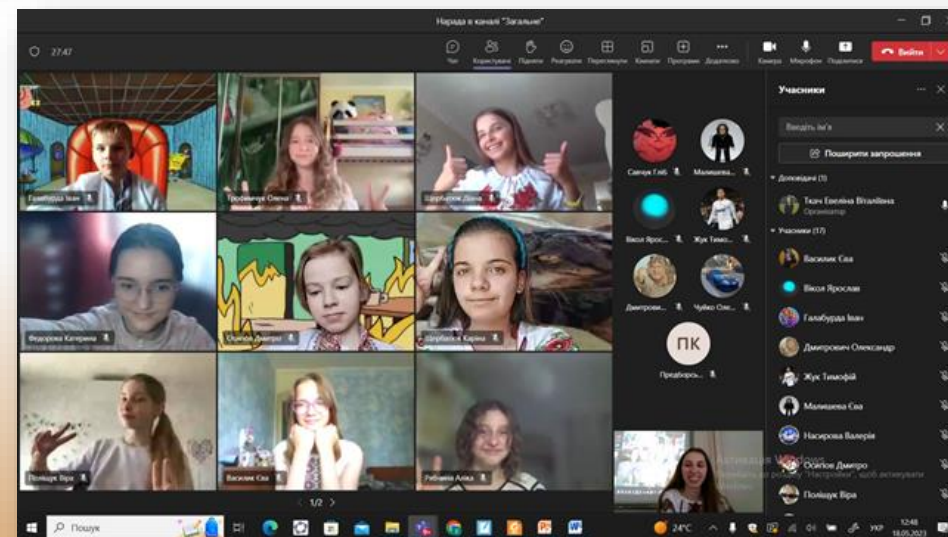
Нарада в каналі "Загальне"

27:47

Чат Користувачі Підняти Реакціям Переглянути Кімнати Програми Додатково Камера Мікрофон Поділитися Вийти

Галабурда Іван
Трофимчук Олена
Шерстюк Діана
Федорова Катерина
Осипов Дмитро
Щербань Карина
Поліщук Віра
Василик Єва
Рябчина Аліка

Савчук Гліб
Малишева...
Віхол Ярос...
Жук Тимо...
Дмитрові...
Чуйко Олс...
ПК
Предборсь...

1/2

Учасники

Введіть ім'я

Поширити запрошення

Доповідачі (1)
Ткач Евеліна Віталіївна
Організатор

Учасники (17)
Василик Єва
Віхол Ярослав
Галабурда Іван
Дмитрович Олександр
Жук Тимофій
Малишева Єва
Насирова Валерія
Осипов Дмитро
Поліщук Віра

Активація Windows
Перейдіть до розділу "Настройки", щоб активувати Windows.

Пошук

24°C

УКР 12:48 18.05.2023